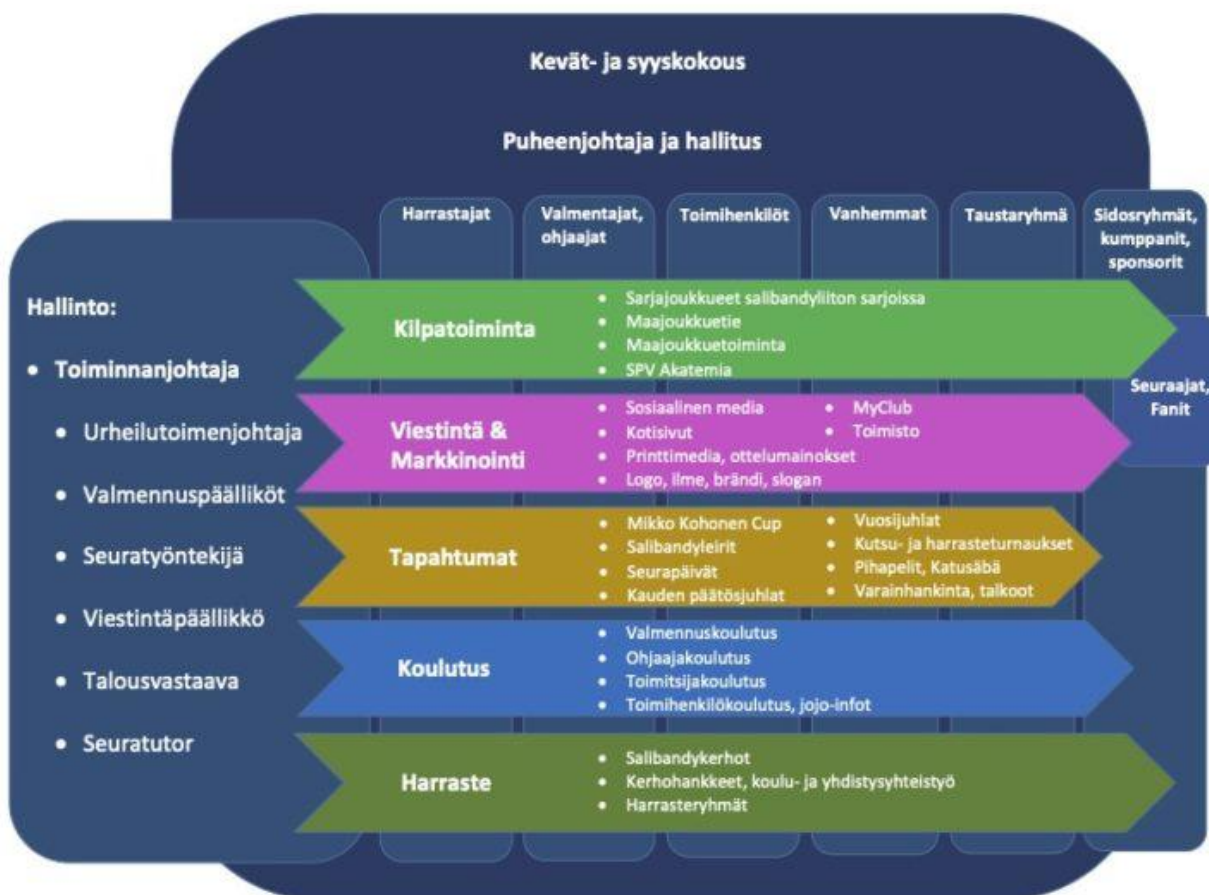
Kevät- ja syyskokous

Puheenjohtaja ja hallitus

Harrastajat

Valmentajat, ohjaajat

Toimihenkilöt

Vanhemmat

Taustaryhmä

Sidosryhmät, kumppanit, sponsorit

Hallinto:

• Toiminnanjohtaja

• Urheilutoimenjohtaja

• Valmennuspäälliköt

• Seuratyöntekijä

• Viestintäpäällikkö

• Talousvastaava

• Seuratutor

Kilpatoiminta

• Sarjajoukkueet salibandyliiton sarjoissa
• Maajoukkuetie
• Maajoukkuetoiminta
• SPV Akatemia

Seuraajat, Fanit

Viestintä & Markkinointi

• Sosiaalinen media
• Kotisivut
• Printtimedia, ottelumainokset
• Logo, ilme, brändi, slogan

• MyClub
• Toimisto

Tapahtumat

• Mikko Kohonen Cup
• Salibandyleirit
• Seurapäivät
• Kauden päätösjuhlat

• Vuosijuhlat
• Kutsu- ja harrasteturnaukset
• Pihapelit, Katusäbä
• Varainhankinta, talkoot

Koulutus

• Valmennuskoulutus
• Ohjaajakoulutus
• Toimitsijakoulutus
• Toimihenkilökoulutus, jojo-infot

Harraste

• Salibandykerhot
• Kerhohankkeet, koulu- ja yhdistysyhteistyö
• Harrasteryhmät